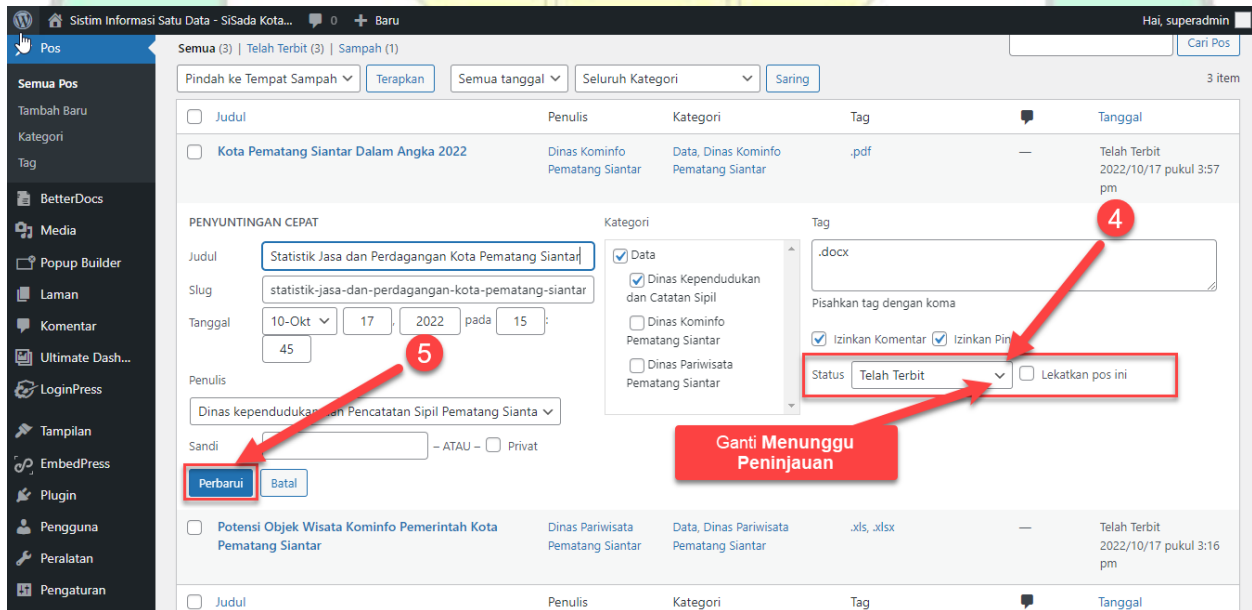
Sistim Informasi Satu Data - SiSada Kota... 0 Baru
Hai, superadmin

Pos
Semua Pos
Tambah Baru
Kategori
Tag
BetterDocs
Media
Popup Builder
Laman
Komentar
Ultimate Dash...
LoginPress
Tampilan
EmbedPress
Plugin
Pengguna
Peralatan
Pengaturan

Semua (3) | Telah Terbit (3) | Sampah (1)
Cari Pos
Pindah ke Tempat Sampah
Terapkan
Semua tanggal
Seluruh Kategori
Saring
3 item

| Judul | Penulis | Kategori | Tag | | Tanggal |
|---|---|---|---|---|---|
| Kota Pematang Siantar Dalam Angka 2022 | Dinas Kominfo Pematang Siantar | Data, Dinas Kominfo Pematang Siantar | .pdf | — | Telah Terbit 2022/10/17 pukul 3:57 pm |

PENYUNTINGAN CEPAT
Judul Statistik Jasa dan Perdagangan Kota Pematang Siantar
Slug statistik-jasa-dan-perdagangan-kota-pematang-siantar
Tanggal 10-Okt 17 , 2022 pada 15 : 45
Penulis
Dinas kependudukan dan Pencatatan Sipil Pematang Sianta
Sandi – ATAU – Privat
Perbarui
Batal

Kategori
Data
Dinas Kependudukan dan Catatan Sipil
Dinas Kominfo Pematang Siantar
Dinas Pariwisata Pematang Siantar

Tag
.docx
Pisahkan tag dengan koma
Izinkan Komentar Izinkan Pin
Status Telah Terbit
Lekatkan pos ini

4
5
Ganti Menunggu Peninjauan

| Potensi Objek Wisata Kominfo Pemerintah Kota Pematang Siantar | Dinas Pariwisata Pematang Siantar | Data, Dinas Pariwisata Pematang Siantar | .xls, .xlsx | — | Telah Terbit 2022/10/17 pukul 3:16 pm |
|---|---|---|---|---|---|
| Judul | Penulis | Kategori | Tag | | Tanggal |